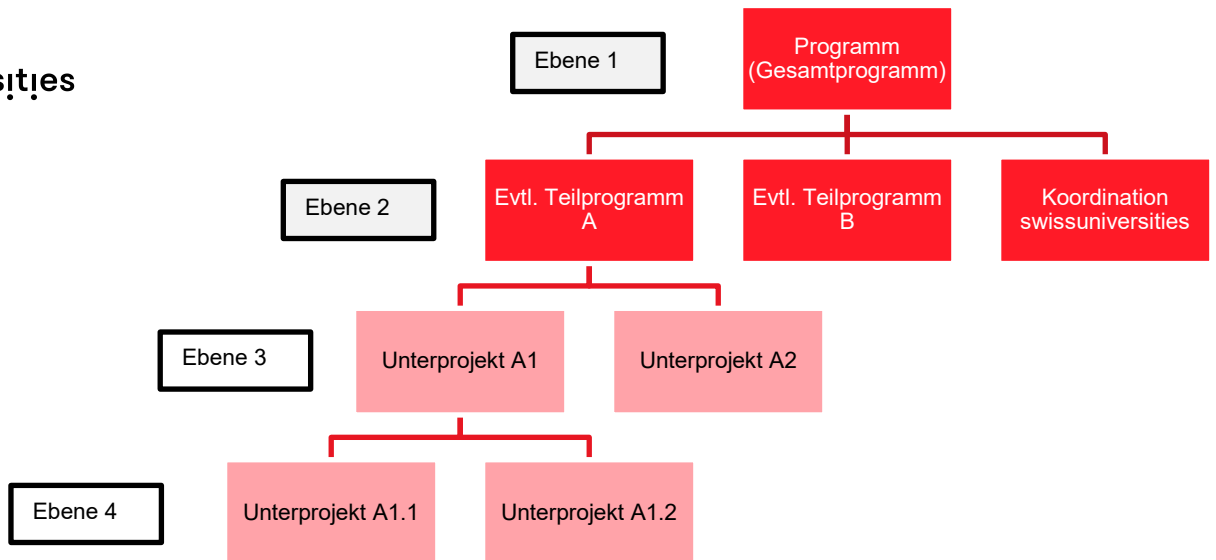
sities

Ebene 1

Programm (Gesamtprogramm)

Ebene 2

Evtl. Teilprogramm A

Evtl. Teilprogramm B

Koordination swissuniversities

Ebene 3

Unterprojekt A1

Unterprojekt A2

Ebene 4

Unterprojekt A1.1

Unterprojekt A1.2